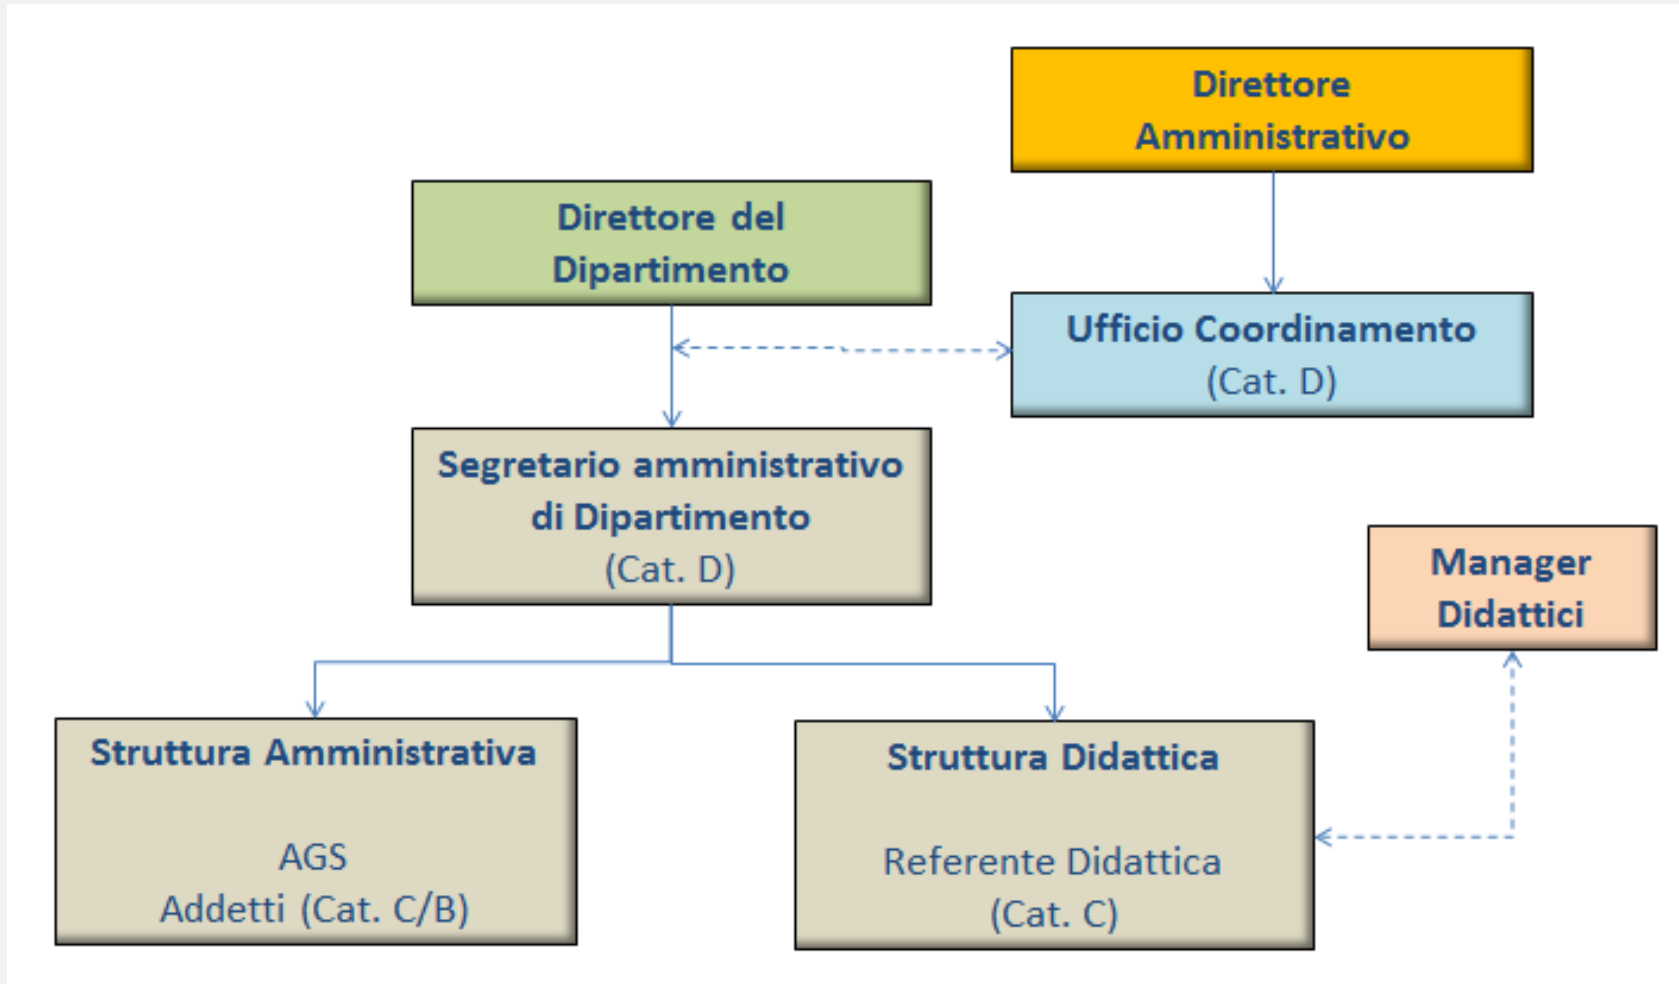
Direttore Amministrativo

Direttore del Dipartimento

Ufficio Coordinamento
(Cat. D)

Segretario amministrativo di Dipartimento
(Cat. D)

Manager Didattici

Struttura Amministrativa

AGS
Addetti (Cat. C/B)

Struttura Didattica

Referente Didattica
(Cat. C)